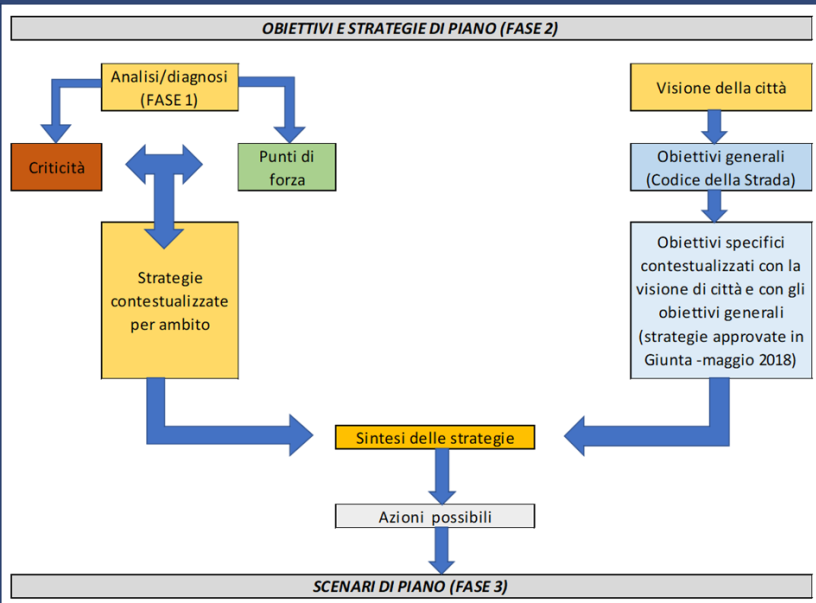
OBIETTIVI E STRATEGIE DI PIANO (FASE 2)

Analisi/diagnosi (FASE 1)

Criticità

Punti di forza

Strategie contestualizzate per ambito

Visione della città

Obiettivi generali (Codice della Strada)

Obiettivi specifici contestualizzati con la visione di città e con gli obiettivi generali (strategie approvate in Giunta -maggio 2018)

Sintesi delle strategie

Azioni possibili

SCENARI DI PIANO (FASE 3)